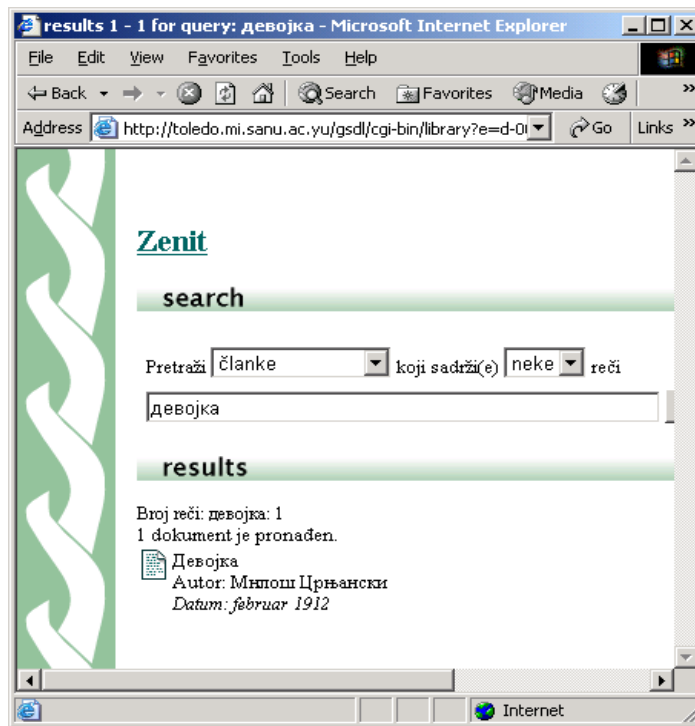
results 1 - 1 for query: девојка - Microsoft Internet Explorer

File Edit View Favorites Tools Help

Back Search Favorites Media

Address http://toledo.mi.sanu.ac.yu/gsdl/cgi-bin/library?e=d-0( Go Links

Zenit

search

Pretraži članke koji sadrži(e) neke reči

девојка

results

Broj reči: девојка: 1
1 dokument je pronađen.

Девојка
Autor: Милош Црњански
*Datum: februar 1912*

Internet